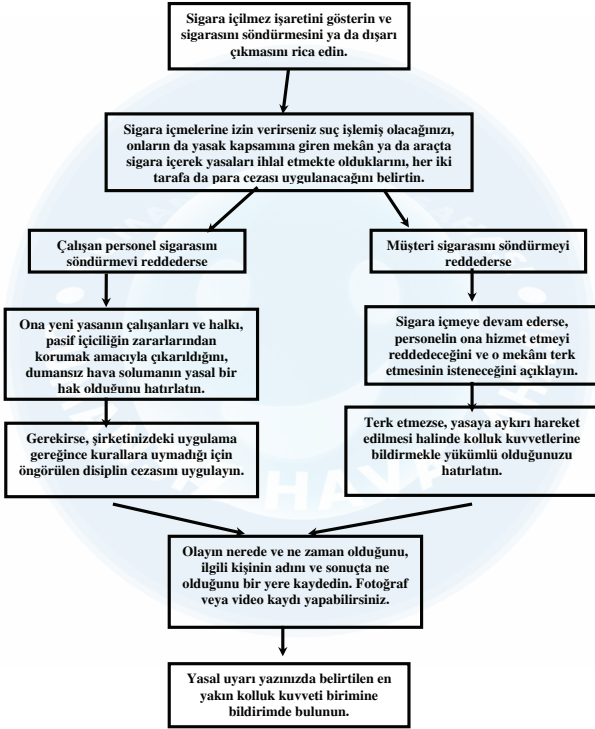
Sigara içilmez işaretini gösterin ve sigarasını söndürmesini ya da dışarı çıkmasını rica edin.

Sigara içmelerine izin verirseniz suç işlemiş olacağınızı, onların da yasak kapsamına giren mekân ya da araçta sigara içerek yasaları ihlal etmekte olduklarını, her iki tarafa da para cezası uygulanacağını belirtin.

Çalışan personel sigarasını söndürmevi reddederse

Müşteri sigarasını söndürmeyi reddederse

Ona yeni yasanın çalışanları ve halkı, pasif içiciliğin zararlarından korumak amacıyla çıkarıldığını, dumansız hava solumanın yasal bir hak olduğunu hatırlatın.

Sigara içmeye devam ederse, personelin ona hizmet etmeyi reddedeceğini ve o mekânı terk etmesinin isteneceğini açıklayın.

Gerekirse, şirketinizdeki uygulama gereğince kurallara uymadığı için öngörülen disiplin cezasını uygulayın.

Terk etmezse, yasaya aykırı hareket edilmesi halinde kolluk kuvvetlerine bildirmekle yükümlü olduğunuzu hatırlatın.

Olayın nerede ve ne zaman olduğunu, ilgili kişinin adını ve sonuçta ne olduğunu bir yere kaydedin. Fotoğraf veya video kaydı yapabilirsiniz.

Yasal uyarı yazınızda belirtilen en yakın kolluk kuvveti birimine bildirimde bulunun.